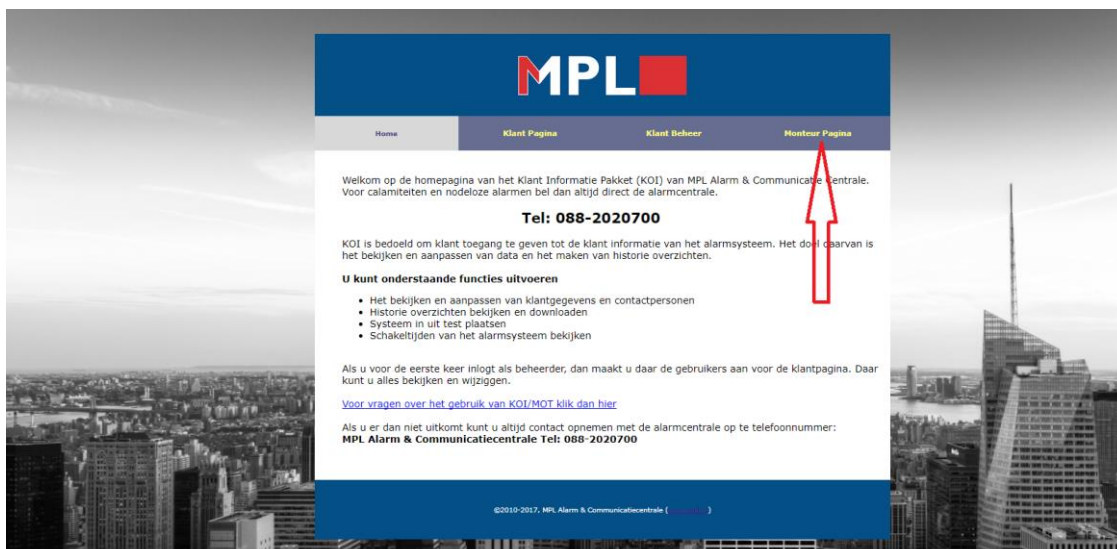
MPL

Home | Klant Pagina | Klant Beheer | Monteur Pagina

Welkom op de homepagina van het Klant Informatie Pakket (KOI) van MPL Alarm & Communicatie Centrale. Voor calamiteiten en nodeloze alarmen bel dan altijd direct de alarmcentrale.

Tel: 088-2020700

KOI is bedoeld om klant toegang te geven tot de klant informatie van het alarmsysteem. Het doel daarvan is het bekijken en aanpassen van data en het maken van historie overzichten.

U kunt onderstaande functies uitvoeren

- Het bekijken en aanpassen van klantgegevens en contactpersonen
- Historie overzichten bekijken en downloaden
- Systeem in uit test plaatsen
- Schakeltijden van het alarmsysteem bekijken

Als u voor de eerste keer inlogt als beheerder, dan maakt u daar de gebruikers aan voor de klantpagina. Daar kunt u alles bekijken en wijzigen.

Voor vragen over het gebruik van KOI/MOT klik dan hier

Als u er dan niet uitkomt kunt u altijd contact opnemen met de alarmcentrale op te telefoonnummer:
MPL Alarm & Communicatiecentrale Tel: 088-2020700

©2010-2017, MPL Alarm & Communicatiecentrale ( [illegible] )